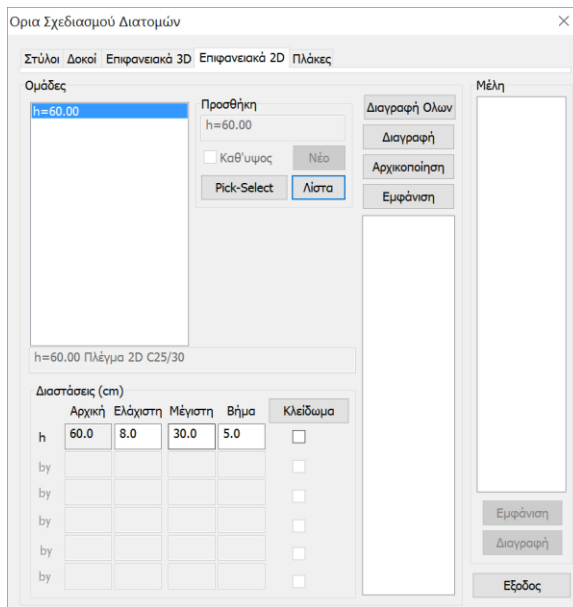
Ορια Σχεδιασμού Διατομών

Στύλοι Δοκοί Επιφανειακά 3D Επιφανειακά 2D Πλάκες

Ομάδες

h=60.00

Προσθήκη

h=60.00

Καθ'υψος

Νέο

Pick-Select

Λίστα

Διαγραφή Ολων

Διαγραφή

Αρχικοποίηση

Εμφάνιση

Μέλη

h=60.00 Πλέγμα 2D C25/30

Διαστάσεις (cm)

| | Αρχική | Ελάχιστη | Μέγιστη | Βήμα | Κλείδωμα |
|---|---|---|---|---|---|
| h | 60.0 | 8.0 | 30.0 | 5.0 | |
| by | | | | | |
| by | | | | | |
| by | | | | | |
| by | | | | | |
| by | | | | | |

Εμφάνιση

Διαγραφή

Εξοδος